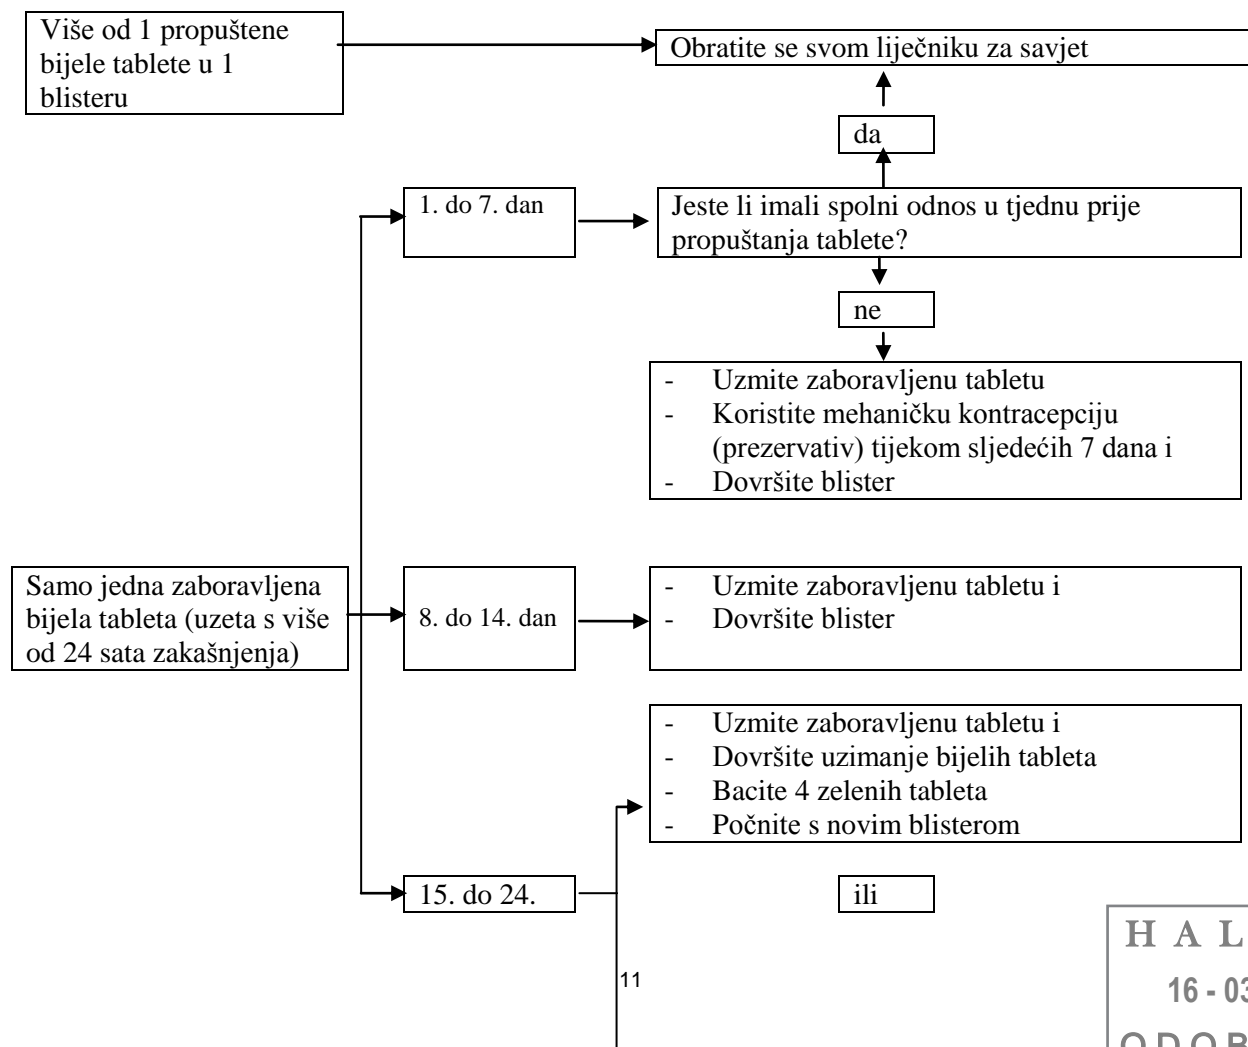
Više od 1 propuštene bijele tablete u 1 blisteru

Obratite se svom liječniku za savjet

da

1. do 7. dan

Jeste li imali spolni odnos u tjednu prije propuštanja tablete?

ne

- Uzmite zaboravljenu tabletu
- Koristite mehaničku kontracepciju (prezervativ) tijekom sljedećih 7 dana i
- Dovršite blister

Samo jedna zaboravljena bijela tableta (uzeta s više od 24 sata zakašnjenja)

8. do 14. dan

- Uzmite zaboravljenu tabletu i
- Dovršite blister

- Uzmite zaboravljenu tabletu i
- Dovršite uzimanje bijelih tableta
- Bacite 4 zelenih tableta
- Počnite s novim blisterom

15. do 24.

ili

11

H A L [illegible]
16 - 0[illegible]
O D O B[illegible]